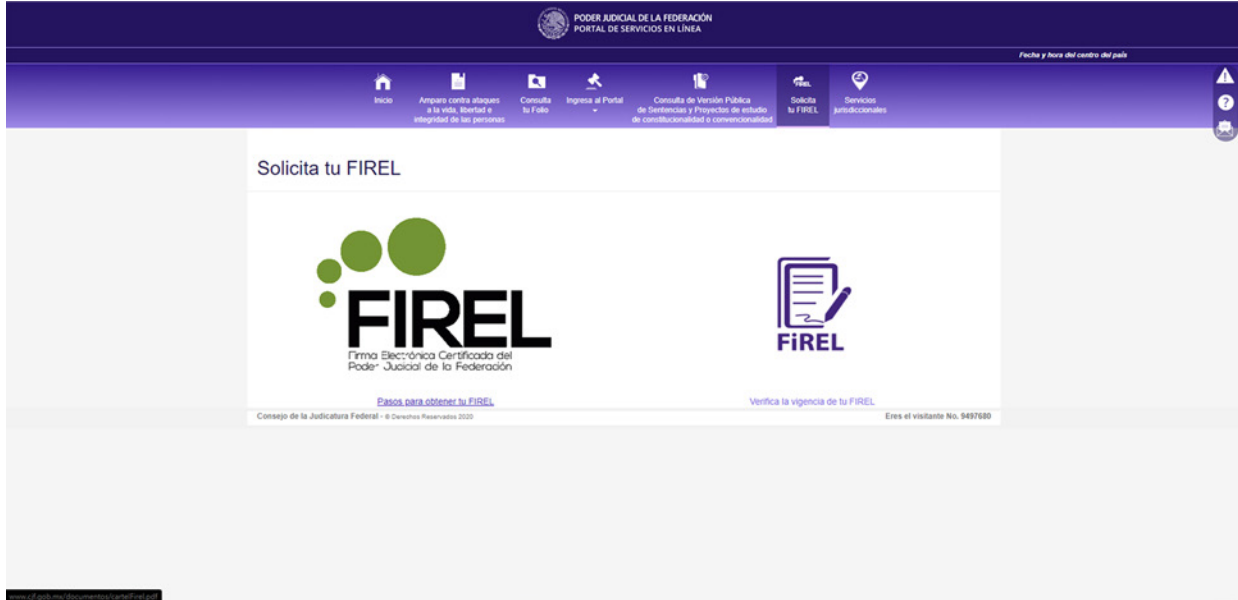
PODER JUDICIAL DE LA FEDERACIÓN
PORTAL DE SERVICIOS EN LÍNEA

Fecha y hora del centro del país

Inicio
Amparo contra ataques a la vida, libertad e integridad de las personas
Consulta tu Folio
Ingresa al Portal
Consulta de Versión Pública de Sentencias y Proyectos de estudio de constitucionalidad o convencionalidad
FiREL
Solicita tu FIREL
Servicios jurisdiccionales

Solicita tu FIREL

FIREL
Firma Electrónica Certificada del Poder Judicial de la Federación

FiREL

Pasos para obtener tu FIREL

Verifica la vigencia de tu FIREL

Consejo de la Judicatura Federal - © Derechos Reservados 2020

Eres el visitante No. 9497680

www.cjf.gob.mx/documentos/cartelFirel.pdf